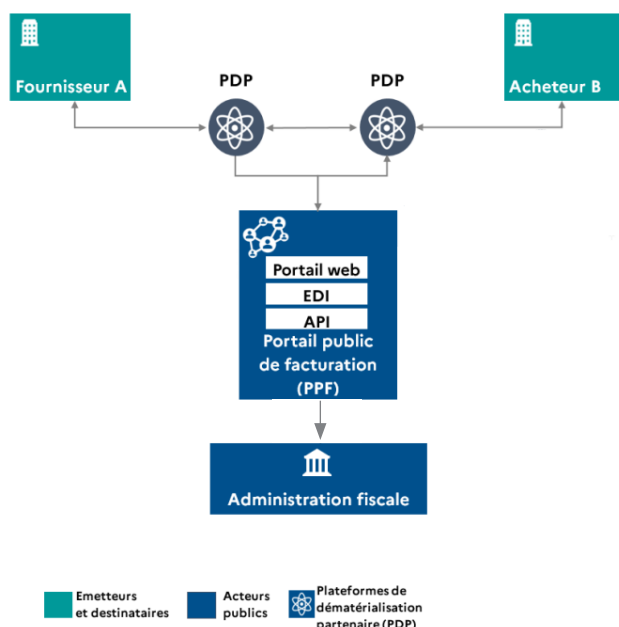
Fournisseur A

PDP

PDP

Acheteur B

Portail web

EDI

API

Portail public de facturation (PPF)

Administration fiscale

Emetteurs et destinataires

Acteurs publics

Plateformes de dématérialisation partenaire (PDP)